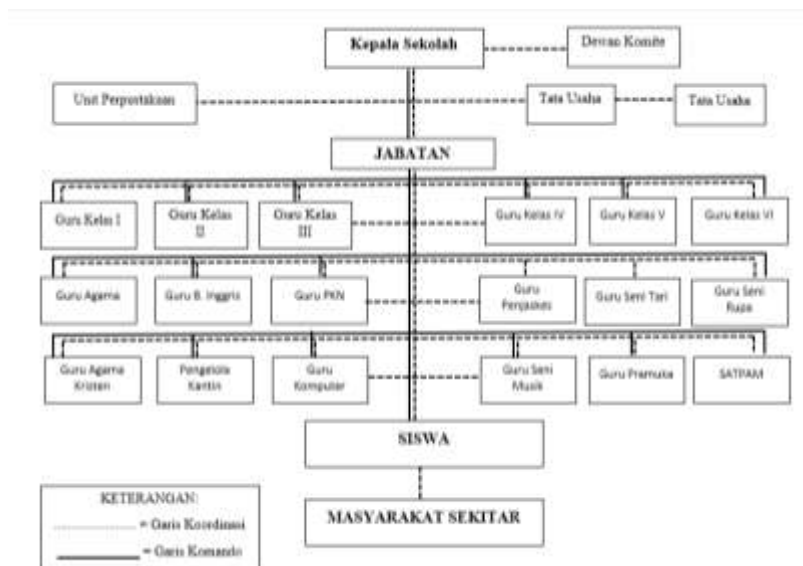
Kepala Sekolah

Dewan Komite

Unit Perpustakaan

Tata Usaha

Tata Usaha

JABATAN

Guru Kelas I

Guru Kelas II

Guru Kelas III

Guru Kelas IV

Guru Kelas V

Guru Kelas VI

Guru Agama

Guru B. Inggris

Guru PKN

Guru Penjaskes

Guru Seni Tari

Guru Seni Rupa

Guru Agama Kristen

Pengelola Kantin

Guru Komputer

Guru Seni Musik

Guru Pramuka

SATPAM

SISWA

MASYARAKAT SEKITAR

KETERANGAN:
= Garis Koordinasi
= Garis Komando